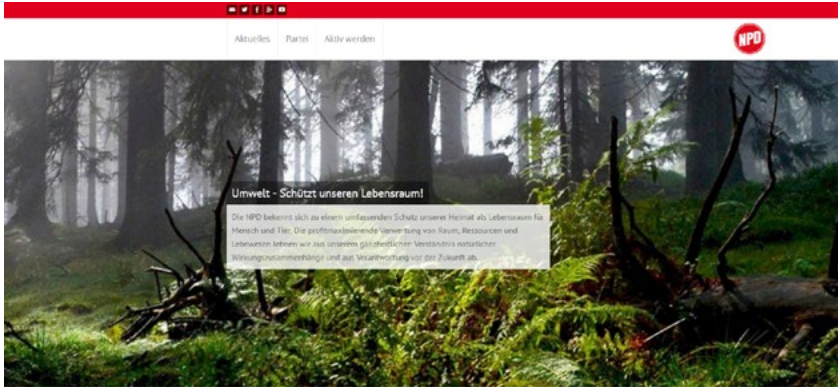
Aktuelles Partei Aktiv werden

NPD

Umwelt - Schützt unseren Lebensraum!

Die NPD bekennt sich zu einem umfassenden Schutz unserer Heimat als Lebensraum für Mensch und Tier. Die profitmaximierende Verwertung von Raum, Ressourcen und Lebewesen lehnen wir aus unserem ganzheitlichen Verständnis natürlicher Wirkungszusammenhänge und aus Verantwortung vor der Zukunft ab.